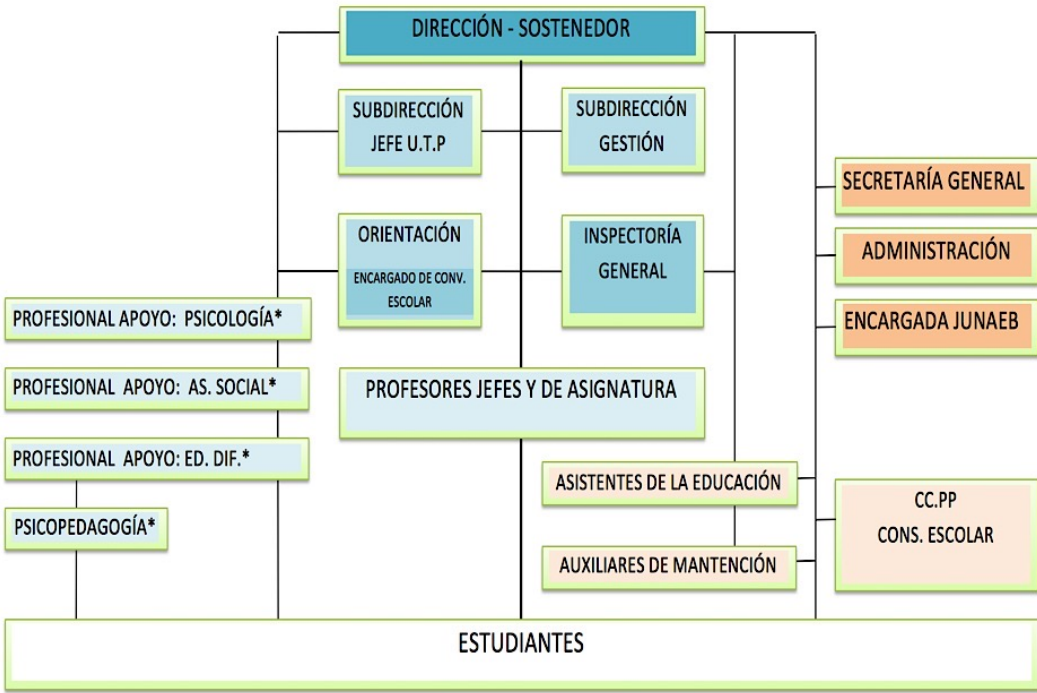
DIRECCIÓN - SOSTENEDOR

SUBDIRECCIÓN
JEFE U.T.P

SUBDIRECCIÓN
GESTIÓN

SECRETARÍA GENERAL

ORIENTACIÓN
ENCARGADO DE CONV. ESCOLAR

INSPECTORÍA
GENERAL

ADMINISTRACIÓN

ENCARGADA JUNAEB

PROFESIONAL APOYO: PSICOLOGÍA*

PROFESIONAL APOYO: AS. SOCIAL*

PROFESORES JEFES Y DE ASIGNATURA

PROFESIONAL APOYO: ED. DIF.*

ASISTENTES DE LA EDUCACIÓN

CC.PP
CONS. ESCOLAR

PSICOPEDAGOGÍA*

AUXILIARES DE MANTENCIÓN

ESTUDIANTES